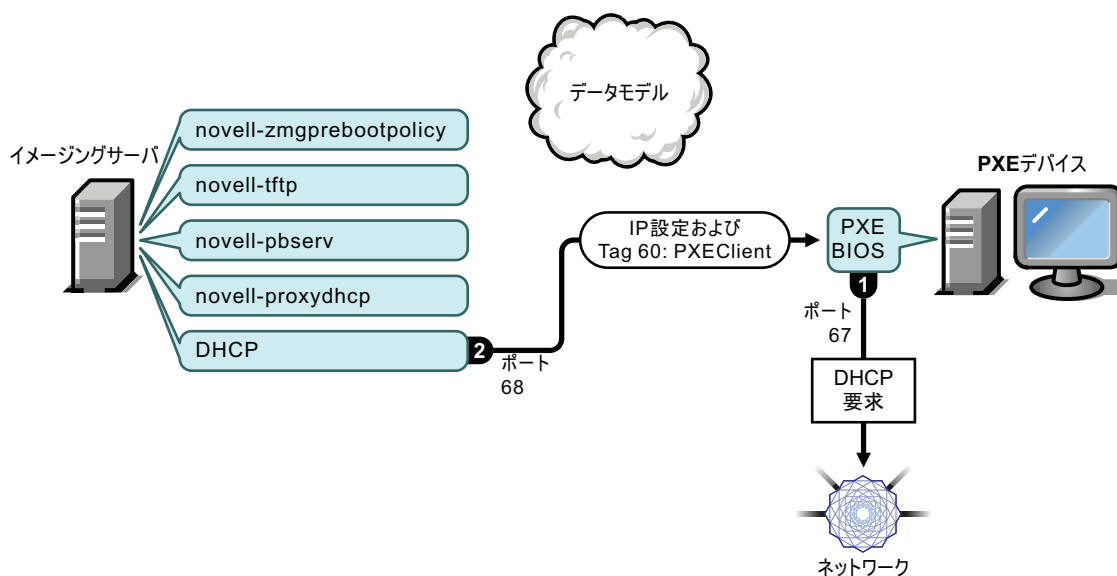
データモデル

イメージングサーバ

novell-zmgprebootpolicy

novell-tftp

novell-pbserv

novell-proxydhcp

DHCP

2

ポート
68

IP設定および
Tag 60: PXEClient

PXE
BIOS

1

ポート
67

DHCP
要求

ネットワーク

PXEデバイス